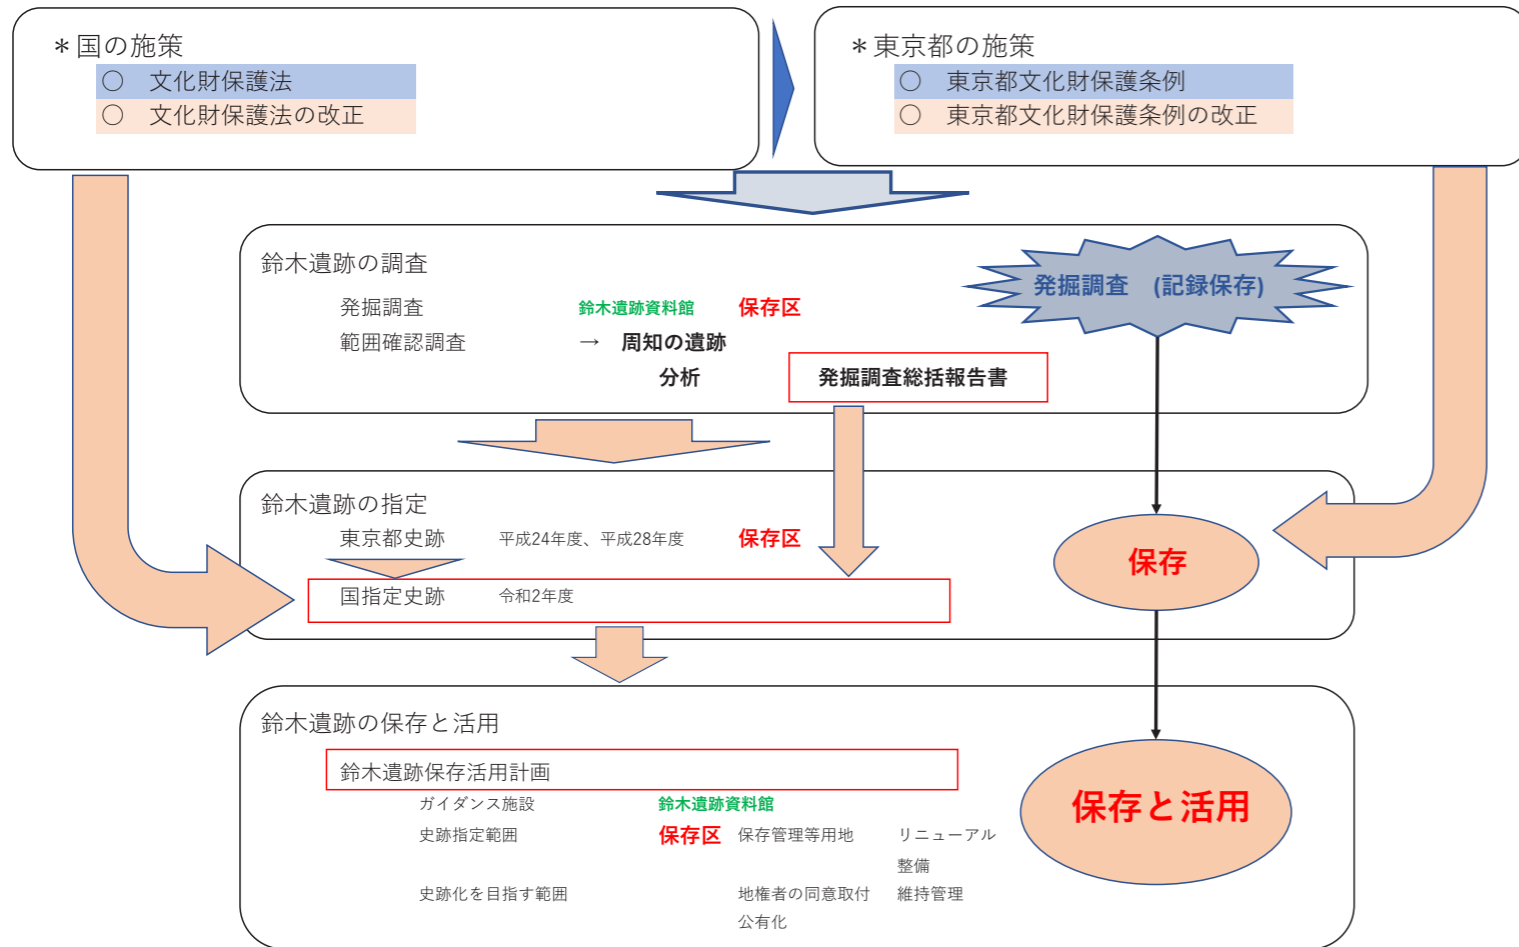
＊国の施策
○　文化財保護法
○　文化財保護法の改正

＊東京都の施策
○　東京都文化財保護条例
○　東京都文化財保護条例の改正

鈴木遺跡の調査
発掘調査　　鈴木遺跡資料館　保存区
範囲確認調査　→　周知の遺跡
分析　発掘調査総括報告書

発掘調査　(記録保存)

鈴木遺跡の指定
東京都史跡　平成24年度、平成28年度　保存区
国指定史跡　令和2年度

保存

鈴木遺跡の保存と活用
鈴木遺跡保存活用計画
ガイダンス施設　鈴木遺跡資料館
史跡指定範囲　保存区　保存管理等用地　リニューアル
整備
史跡化を目指す範囲　地権者の同意取付　維持管理
公有化

保存と活用